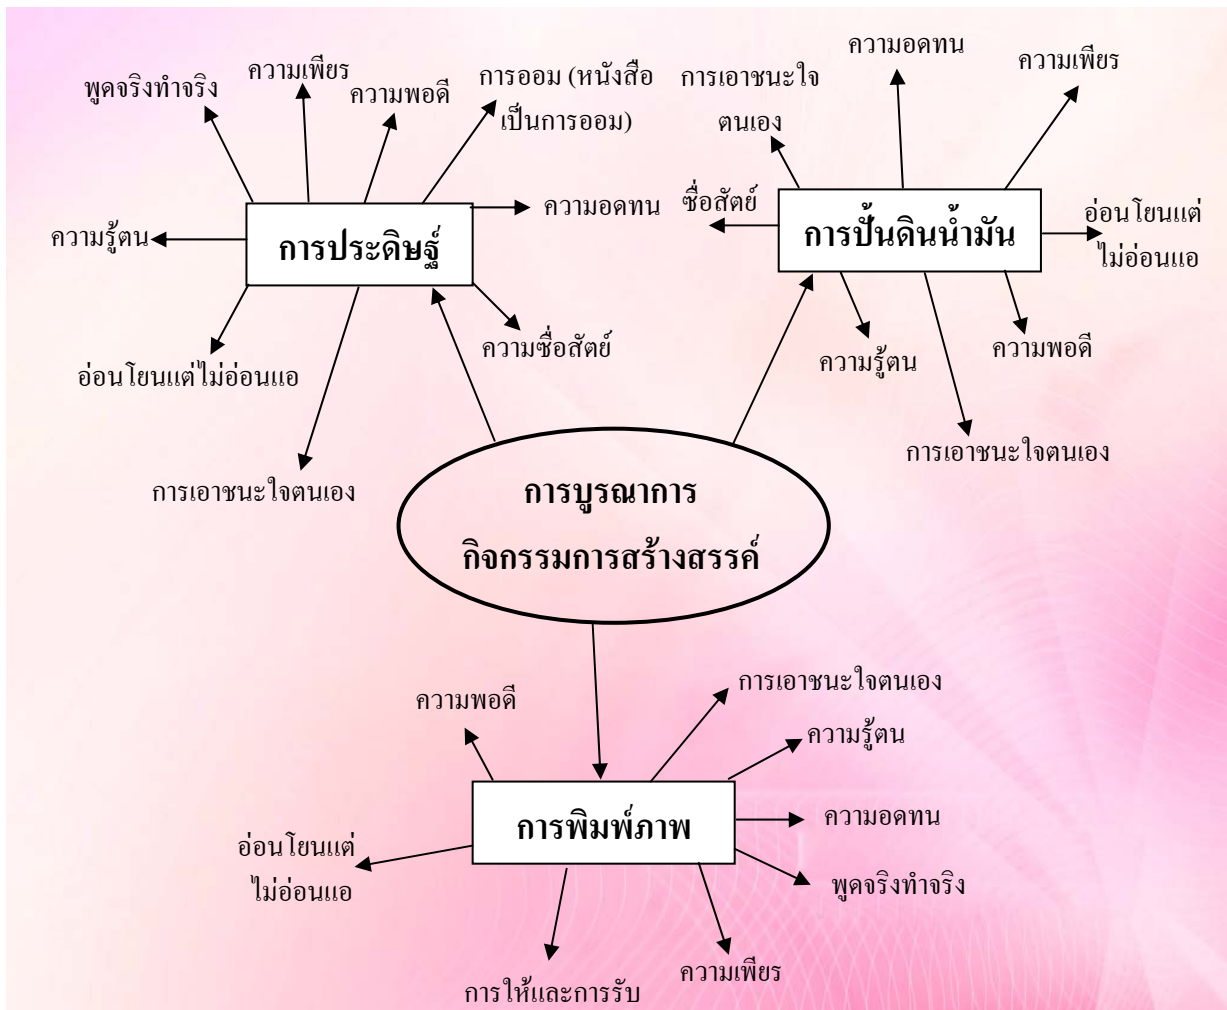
ความเพียร

พูดจริงทำจริง

ความพอดี

การออม (หนังสือเป็นการออม)

ความอดทน

ความรู้ตน

การประดิษฐ์

ความซื่อสัตย์

อ่อนโยนแต่ไม่อ่อนแอ

การเอาชนะใจตนเอง

ความอดทน

การเอาชนะใจตนเอง

ความเพียร

ซื่อสัตย์

การปั้นดินน้ำมัน

อ่อนโยนแต่ไม่อ่อนแอ

ความรู้ตน

ความพอดี

การเอาชนะใจตนเอง

การบูรณาการ
กิจกรรมการสร้างสรรค์

การเอาชนะใจตนเอง

ความพอดี

ความรู้ตน

การพิมพ์ภาพ

ความอดทน

อ่อนโยนแต่ไม่อ่อนแอ

พูดจริงทำจริง

ความเพียร

การให้และการรับ